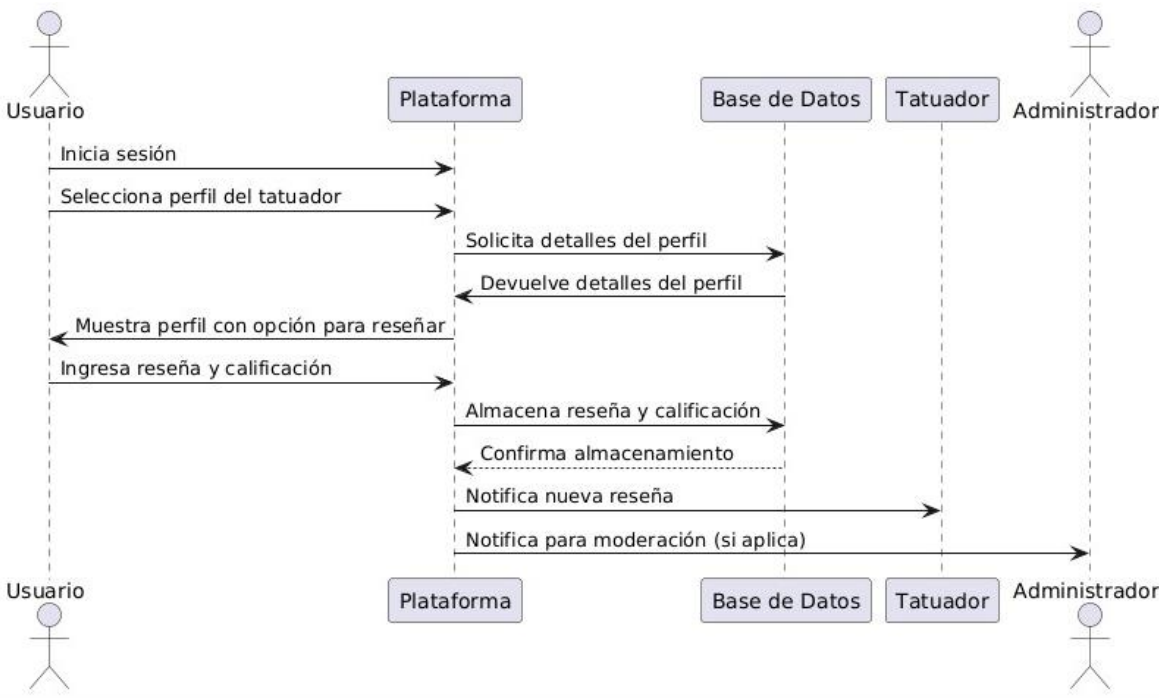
Usuario

Plataforma

Base de Datos

Tatuador

Administrador

Inicia sesión

Selecciona perfil del tatuador

Solicita detalles del perfil

Devuelve detalles del perfil

Muestra perfil con opción para reseñar

Ingresa reseña y calificación

Almacena reseña y calificación

Confirma almacenamiento

Notifica nueva reseña

Notifica para moderación (si aplica)

Usuario

Plataforma

Base de Datos

Tatuador

Administrador